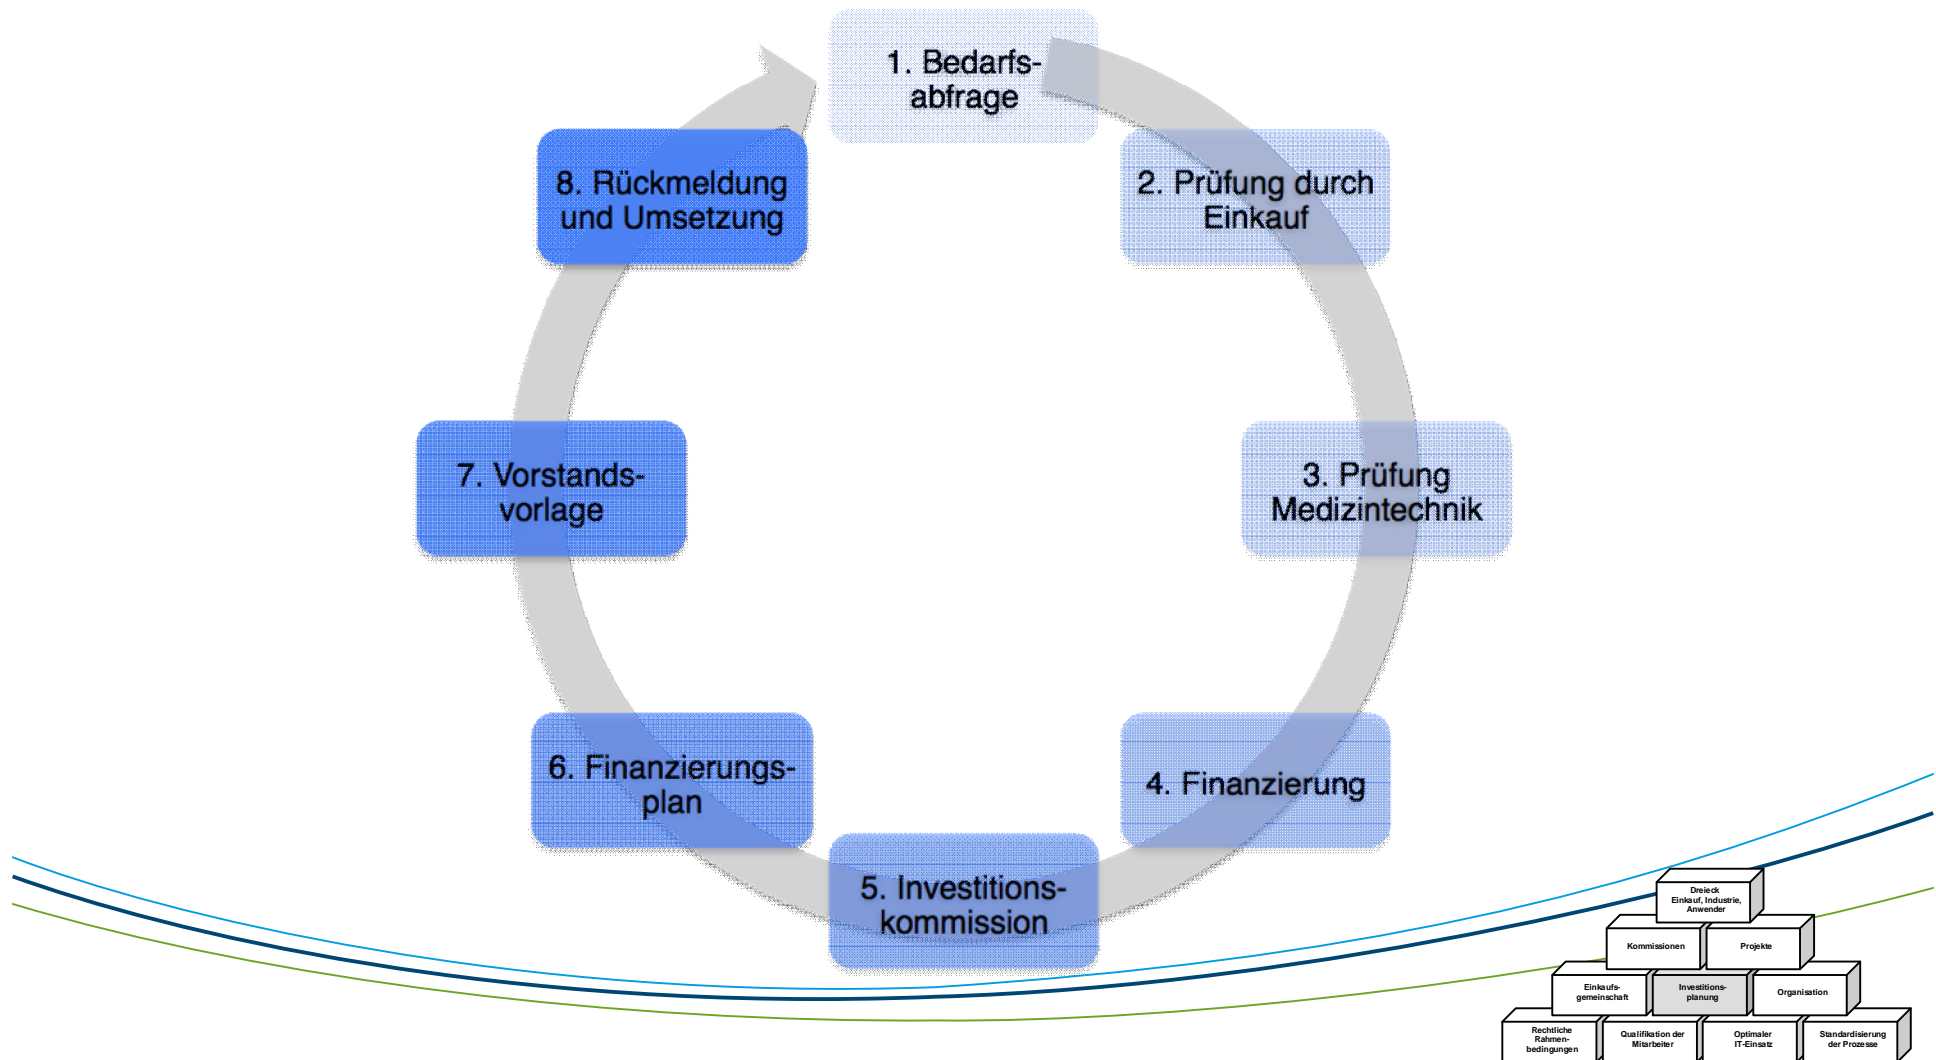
1. Bedarfsabfrage

2. Prüfung durch Einkauf

3. Prüfung Medizintechnik

4. Finanzierung

5. Investitionskommission

6. Finanzierungsplan

7. Vorstandsvorlage

8. Rückmeldung und Umsetzung

Dreieck Einkauf, Industrie, Anwender

Kommissionen

Projekte

Einkaufsgemeinschaft

Investitionsplanung

Organisation

Rechtliche Rahmenbedingungen

Qualifikation der Mitarbeiter

Optimaler IT-Einsatz

Standardisierung der Prozesse